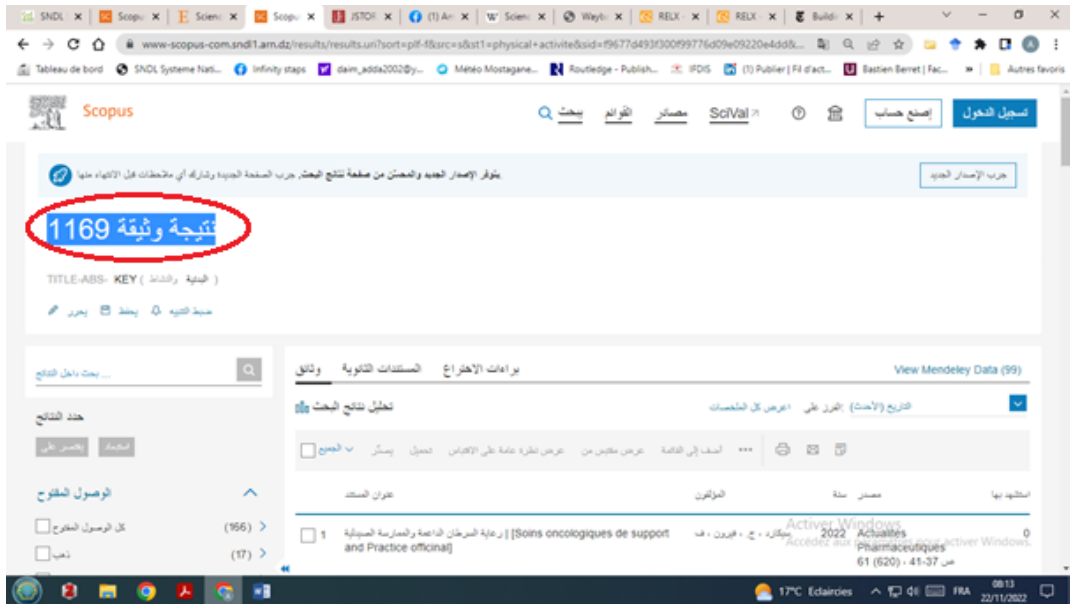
SNDL | Scopus | Scienc | Scopus | JSTOR | (1) An | Scienc | Wayb | RELX | RELX | Buildi

www-scopus-com.sndl1.arn.dz/results/results.uri?sort=plf-f&src=s&st1=physical+activite&sid=f9677d493f300f99776d09e09220e4dd&...

Tableau de bord | SNDL Systeme Nati... | Infinity staps | daim_adda2002@y... | Météo Mostagane... | Routledge - Publish... | IFDIS | (1) Publier | Fil d'act... | Bastien Berret | Fac... | » | Autres favoris

Scopus

بحث | مصادر | القوائم | SciVal | إنشاء حساب | تسجيل الدخول

يتوفر الإصدار الجديد والمحسّن من صفحة نتائج البحث، جرب الصفحة الجديدة وشارك أي ملاحظات قبل الانتهاء منها | جرب الإصدار الجديد

1169 نتيجة وثيقة

TITLE-ABS-KEY ( البدنية والنشاط )

ضبط التنبيه | حفظ | تحرير

بحث داخل النتائج... | حدد النتائج | استبعاد | اقتصر على

الوصول المفتوح

كل الوصول المفتوح (166)

ذهبي (17)

وثائق | المستندات الثانوية | براءات الاختراع | View Mendeley Data (99)

تحليل نتائج البحث | التاريخ (الأحدث) | الفرز على | اعرض كل الملخصات

الجميع | تصدير | تحميل | عرض نظرة عامة على الاقتباس | عرض مقتبس من | أضف إلى القائمة | •••

عنوان المستند | المؤلفون | سنة | مصدر | استشهد بها

1 [Soins oncologiques de support and Practice officinal] رعاية السرطان الداعمة والممارسة الصيدلية | سيكاردي ، ج ، فيرون ، ف | 2022 | Actualites Pharmaceutiques 61 (620) ، ص 37-41 | 0

Activer Windows
Accédez aux paramètres pour activer Windows.

17°C Eclaircies | FRA | 08:13 22/11/2022